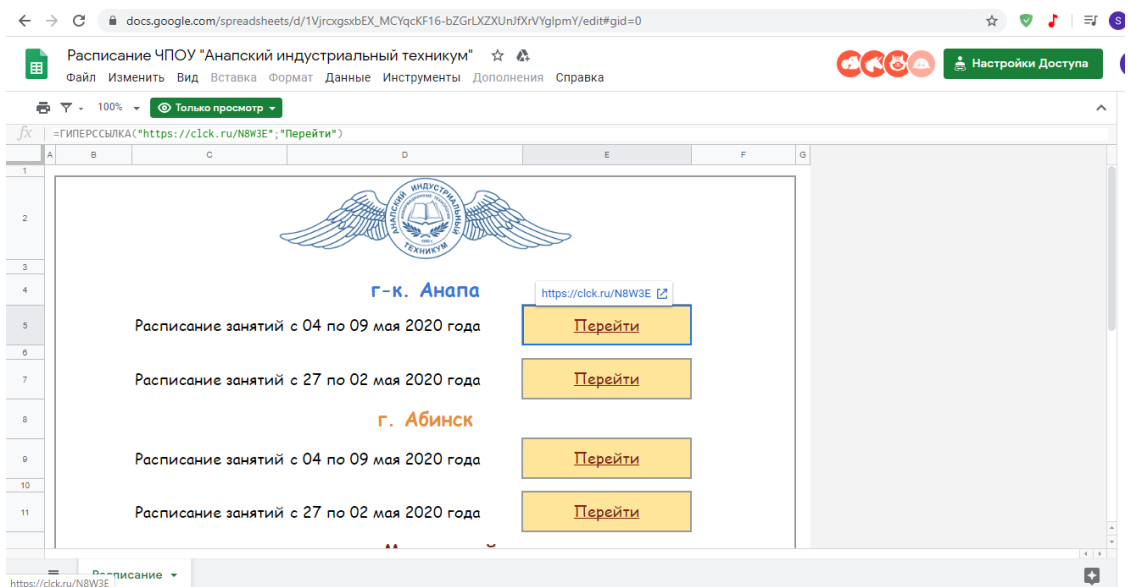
docs.google.com/spreadsheets/d/1VjrcxgsxbEX_MCYqcKF16-bZGrLXZXUnJfXrVYglpmY/edit#gid=0

Расписание ЧПОУ "Анапский индустриальный техникум"

Файл Изменить Вид Вставка Формат Данные Инструменты Дополнения Справка

Настройки Доступа

100% Только просмотр

fx =ГИПЕРССЫЛКА("https://clck.ru/N8W3E";"Перейти")

A B C D E F G

АНАПСКИЙ ИНДУСТРИАЛЬНЫЙ ТЕХНИКУМ 1960 г.

г-к. Анапа

https://clck.ru/N8W3E

Расписание занятий с 04 по 09 мая 2020 года | Перейти

Расписание занятий с 27 по 02 мая 2020 года | Перейти

г. Абинск

Расписание занятий с 04 по 09 мая 2020 года | Перейти

Расписание занятий с 27 по 02 мая 2020 года | Перейти

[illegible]

Расписание

https://clck.ru/N8W3E